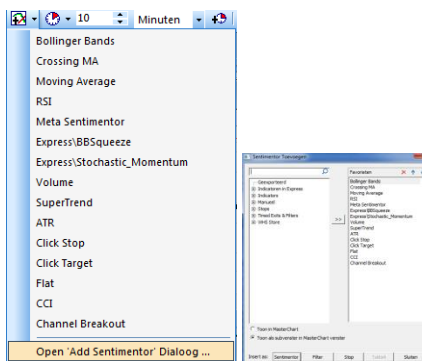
10 Minuten

Bollinger Bands
Crossing MA
Moving Average
RSI
Meta Sentimentor
Express\BBSqueeze
Express\Stochastic_Momentum
Volume
SuperTrend
ATR
Click Stop
Click Target
Flat
CCI
Channel Breakout
Open 'Add Sentimentor' Dialoog ...

Sentimentor Toevoegen

Favorieten

Geexporteerd
Indicatoren in Express
Indicators
Manueel
Stops
Timed Exits & Filters
WHS Store

>>

Bollinger Bands
Crossing MA
Moving Average
RSI
Meta Sentimentor
Express\BBSqueeze
Express\Stochastic_Momentum
Volume
SuperTrend
ATR
Click Stop
Click Target
Flat
CCI
Channel Breakout

Toon in MasterChart
Toon als subvenster in MasterChart venster

Invoer als: Sentimentor Filter Stop Sluiten